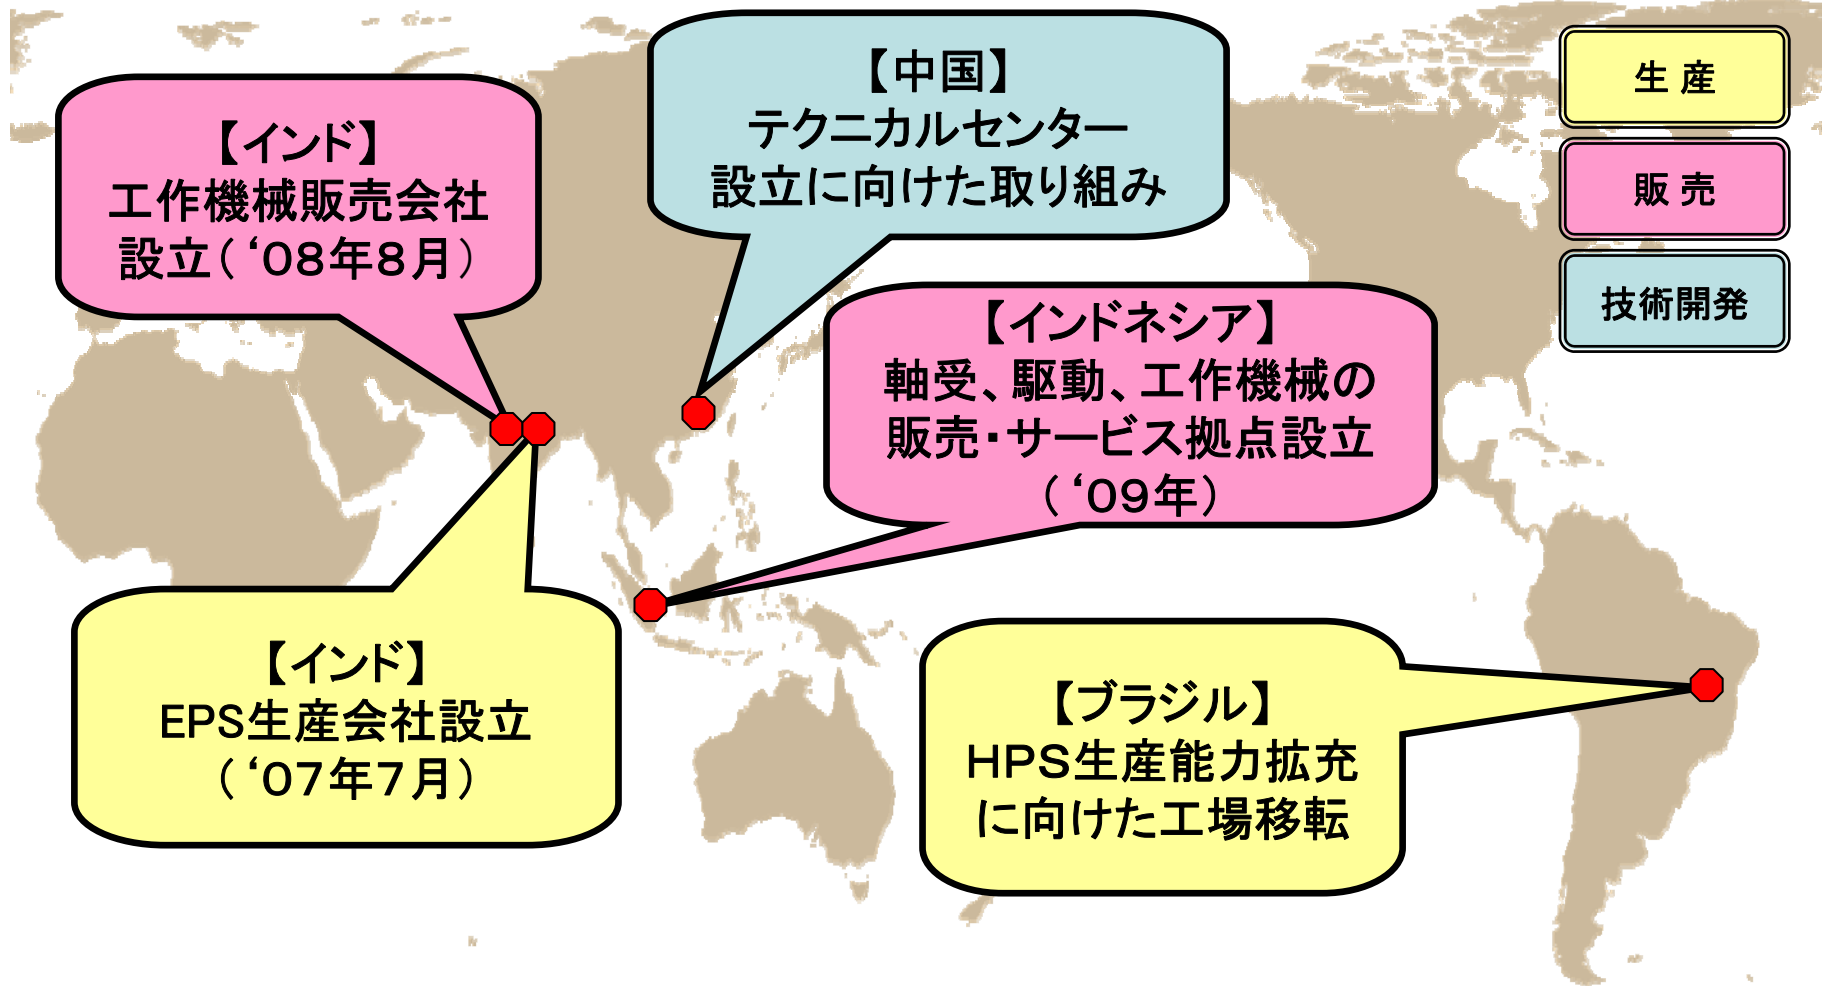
【インド】
工作機械販売会社
設立（‘08年8月）

【中国】
テクニカルセンター
設立に向けた取り組み

生 産

販 売

技術開発

【インドネシア】
軸受、駆動、工作機械の
販売・サービス拠点設立
（‘09年）

【インド】
EPS生産会社設立
（‘07年7月）

【ブラジル】
HPS生産能力拡充
に向けた工場移転